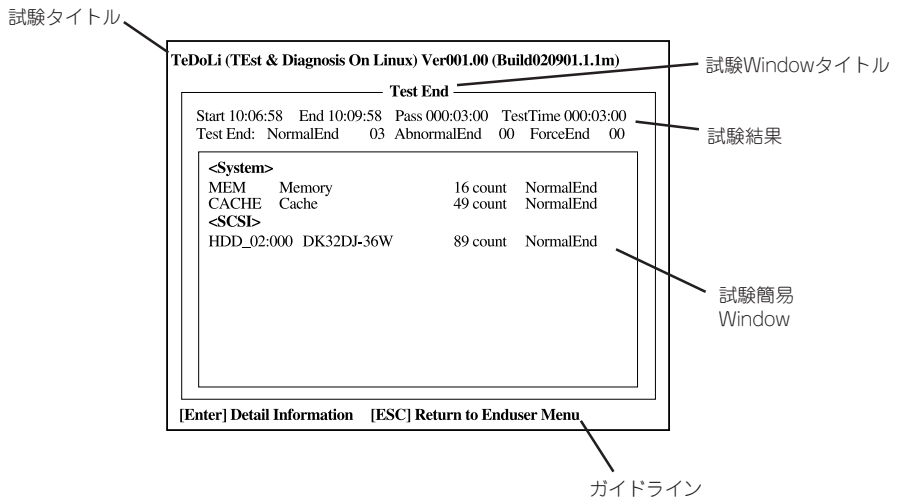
試験タイトル

TeDoLi (TEst & Diagnosis On Linux) Ver001.00 (Build020901.1.1m)

試験Windowタイトル

Test End

Start 10:06:58 End 10:09:58 Pass 000:03:00 TestTime 000:03:00
Test End: NormalEnd 03 AbnormalEnd 00 ForceEnd 00

試験結果

<System>
MEM Memory 16 count NormalEnd
CACHE Cache 49 count NormalEnd
<SCSI>
HDD_02:000 DK32DJ-36W 89 count NormalEnd

試験簡易
Window

[Enter] Detail Information [ESC] Return to Enduser Menu

ガイドライン